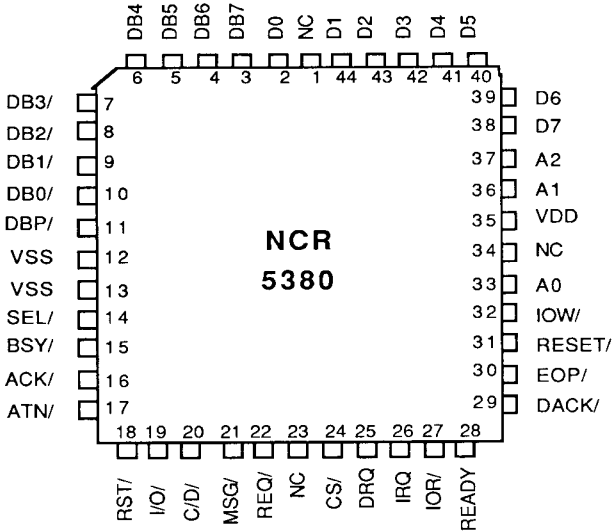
DB4 DB5 DB6 DB7 D0 NC D1 D2 D3 D4 D5
6 5 4 3 2 1 44 43 42 41 40

DB3/ 7
DB2/ 8
DB1/ 9
DB0/ 10
DBP/ 11
VSS 12
VSS 13
SEL/ 14
BSY/ 15
ACK/ 16
ATN/ 17

NCR
5380

39 D6
38 D7
37 A2
36 A1
35 VDD
34 NC
33 A0
32 IOW/
31 RESET/
30 EOP/
29 DACK/

18 19 20 21 22 23 24 25 26 27 28
RST/ I/O/ C/D/ MSG/ REQ/ NC CS/ DRQ IRQ IOR/ READY